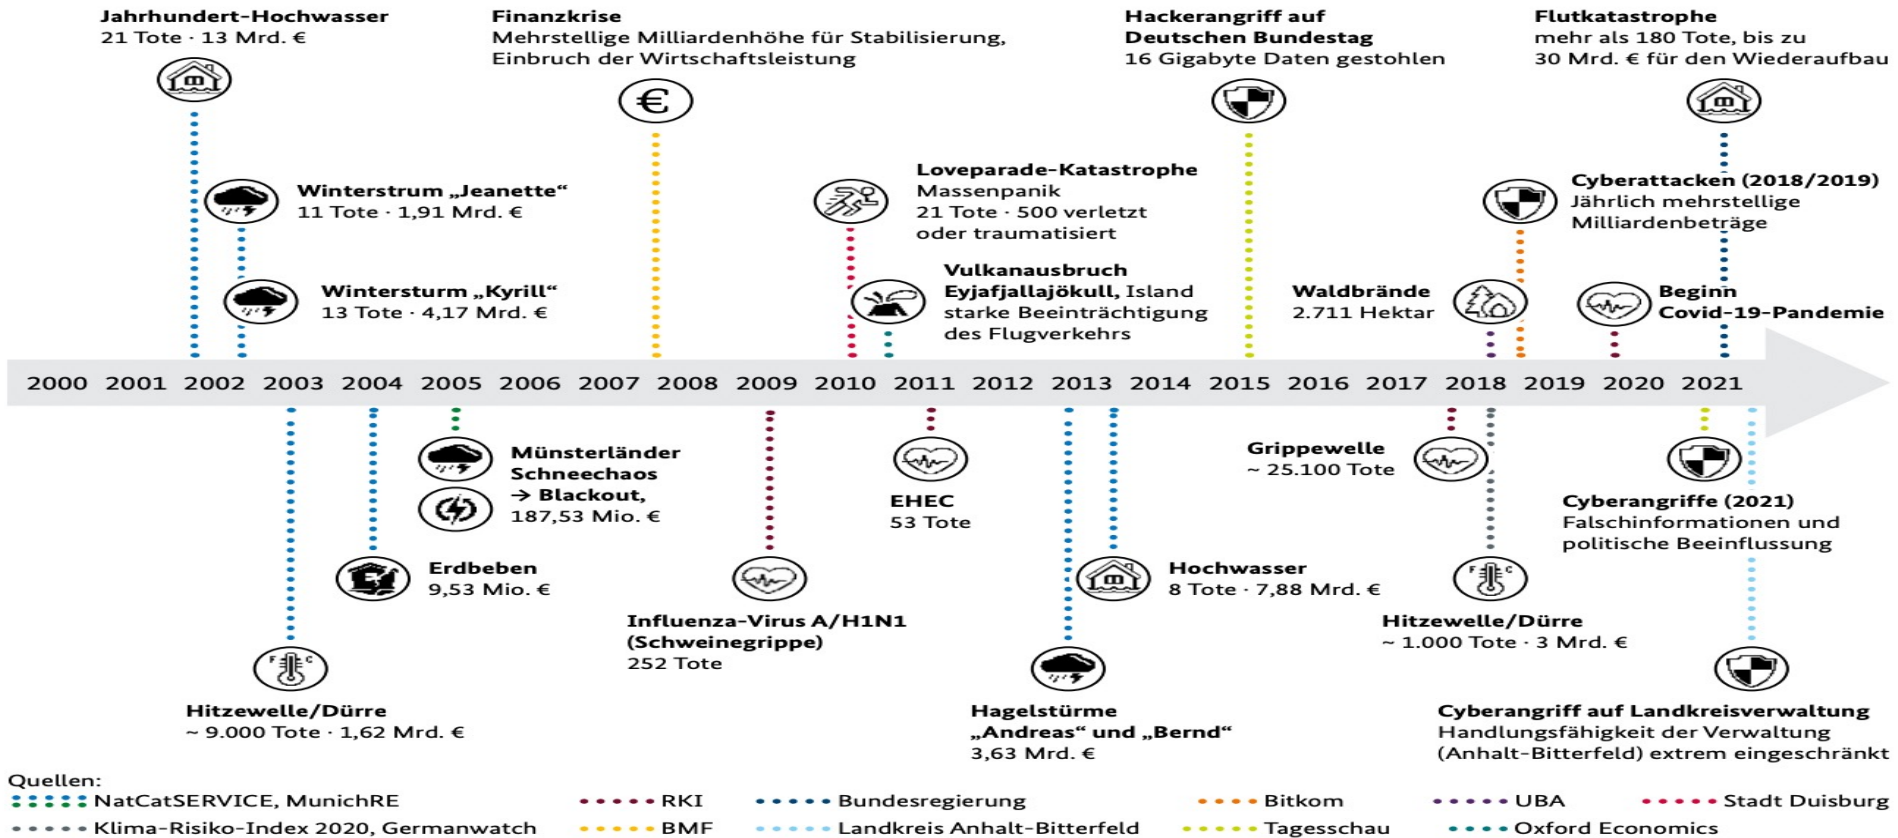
Jahrhundert-Hochwasser
21 Tote · 13 Mrd. €

Finanzkrise
Mehrstellige Milliardenhöhe für Stabilisierung, Einbruch der Wirtschaftsleistung

Hackerangriff auf Deutschen Bundestag
16 Gigabyte Daten gestohlen

Flutkatastrophe
mehr als 180 Tote, bis zu 30 Mrd. € für den Wiederaufbau

Winterstrum „Jeanette“
11 Tote · 1,91 Mrd. €

Loveparade-Katastrophe
Massenpanik
21 Tote · 500 verletzt oder traumatisiert

Cyberattacken (2018/2019)
Jährlich mehrstellige Milliardenbeträge

Wintersturm „Kyrill“
13 Tote · 4,17 Mrd. €

Vulkanausbruch Eyjafjallajökull, Island
starke Beeinträchtigung des Flugverkehrs

Waldbrände
2.711 Hektar

Beginn Covid-19-Pandemie

2000 2001 2002 2003 2004 2005 2006 2007 2008 2009 2010 2011 2012 2013 2014 2015 2016 2017 2018 2019 2020 2021

Münsterländer Schneechaos
→ Blackout,
187,53 Mio. €

EHEC
53 Tote

Grippewelle
~ 25.100 Tote

Cyberangriffe (2021)
Falschinformationen und politische Beeinflussung

Erdbeben
9,53 Mio. €

Hochwasser
8 Tote · 7,88 Mrd. €

Influenza-Virus A/H1N1 (Schweinegrippe)
252 Tote

Hitzewelle/Dürre
~ 1.000 Tote · 3 Mrd. €

Hitzewelle/Dürre
~ 9.000 Tote · 1,62 Mrd. €

Hagelstürme „Andreas“ und „Bernd“
3,63 Mrd. €

Cyberangriff auf Landkreisverwaltung
Handlungsfähigkeit der Verwaltung (Anhalt-Bitterfeld) extrem eingeschränkt

Quellen:
NatCatSERVICE, MunichRE
RKI
Bundesregierung
Bitkom
UBA
Stadt Duisburg
Klima-Risiko-Index 2020, Germanwatch
BMF
Landkreis Anhalt-Bitterfeld
Tagesschau
Oxford Economics